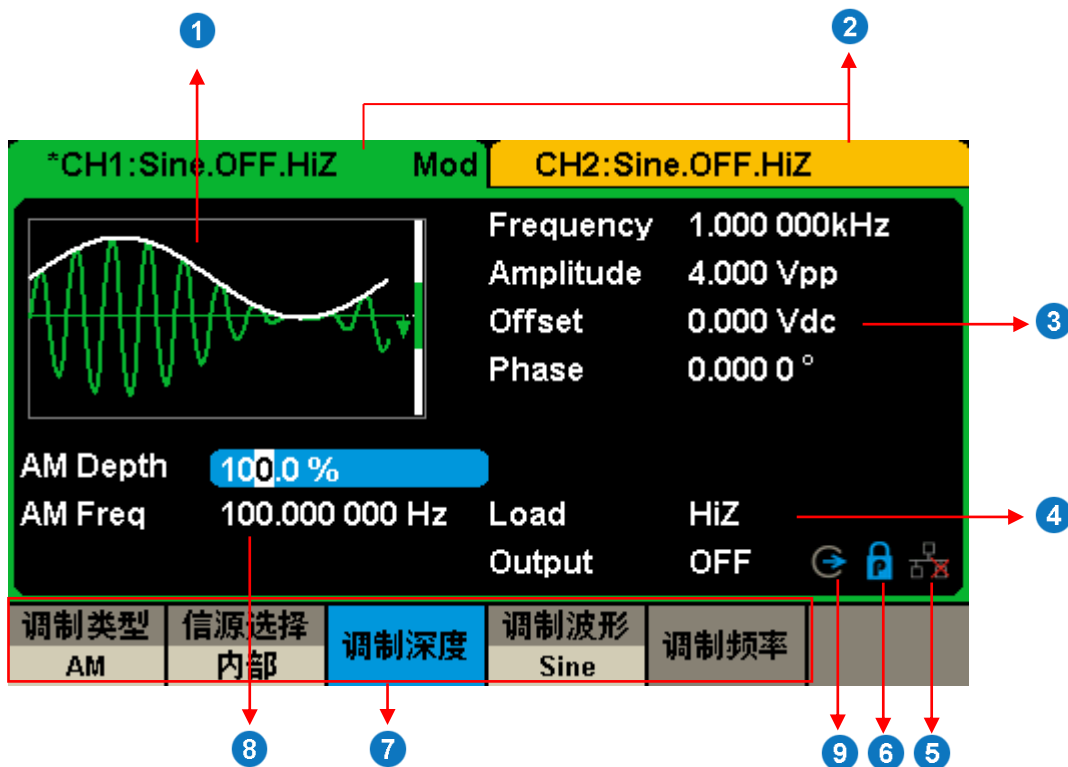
1

2

*CH1:Sine.OFF.HiZ Mod CH2:Sine.OFF.HiZ

Frequency 1.000 000kHz
Amplitude 4.000 Vpp
Offset 0.000 Vdc
Phase 0.000 0 °

3

AM Depth 100.0 %
AM Freq 100.000 000 Hz

Load HiZ
Output OFF

4

调制类型 AM
信源选择 内部
调制深度
调制波形 Sine
调制频率

8 7 9 6 5